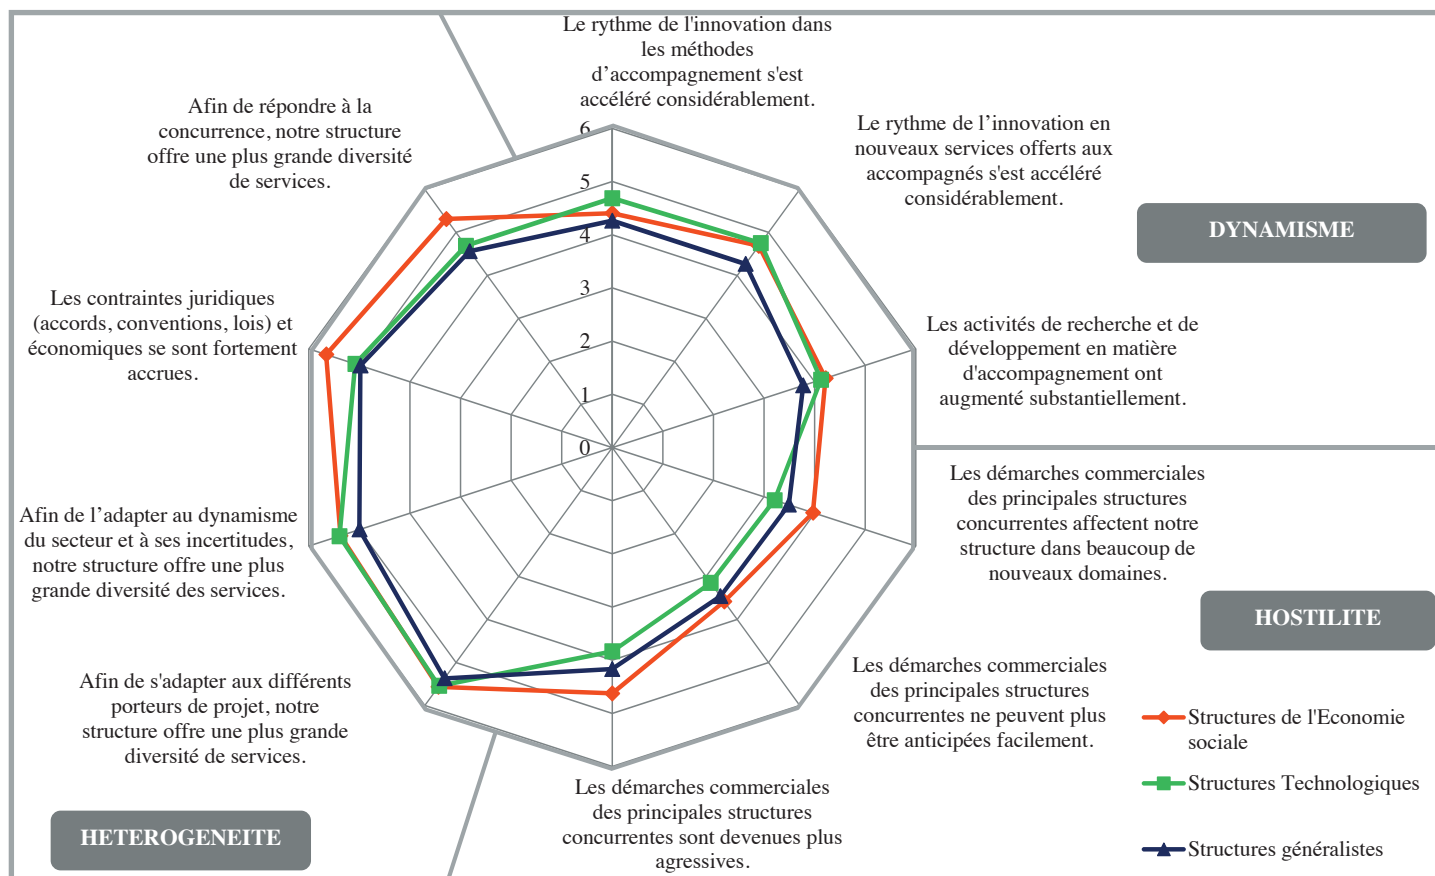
Le rythme de l'innovation dans les méthodes d'accompagnement s'est accéléré considérablement.

Le rythme de l'innovation en nouveaux services offerts aux accompagnés s'est accéléré considérablement.

DYNAMISME

Afin de répondre à la concurrence, notre structure offre une plus grande diversité de services.

6
5
4
3
2
1
0

Les contraintes juridiques (accords, conventions, lois) et économiques se sont fortement accrues.

Les activités de recherche et de développement en matière d'accompagnement ont augmenté substantiellement.

Les démarches commerciales des principales structures concurrentes affectent notre structure dans beaucoup de nouveaux domaines.

HOSTILITE

Afin de l'adapter au dynamisme du secteur et à ses incertitudes, notre structure offre une plus grande diversité des services.

Afin de s'adapter aux différents porteurs de projet, notre structure offre une plus grande diversité de services.

Les démarches commerciales des principales structures concurrentes ne peuvent plus être anticipées facilement.

Structures de l'Economie sociale

Structures Technologiques

Structures généralistes

HETEROGENEITE

Les démarches commerciales des principales structures concurrentes sont devenues plus agressives.